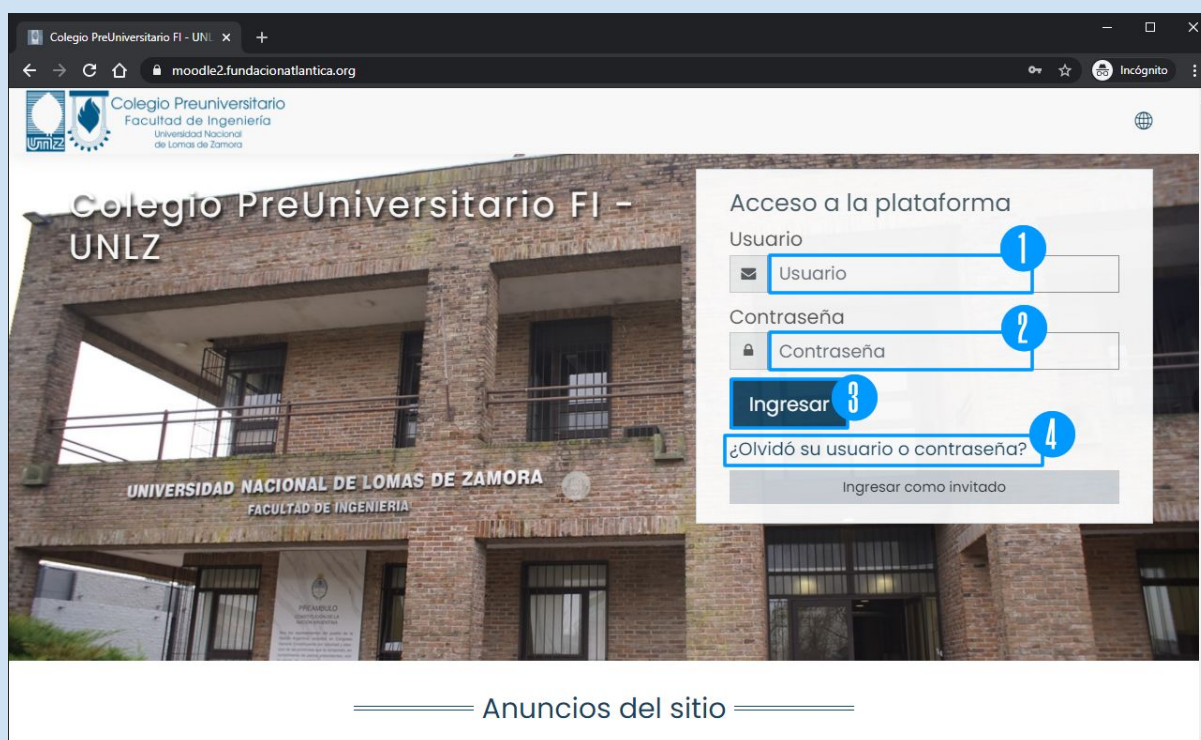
Colegio PreUniversitario FI - UNL ×

moodle2.fundacionatlantica.org

Incógnito

Colegio Preuniversitario
Facultad de Ingeniería
Universidad Nacional de Lomas de Zamora

UNLZ

Colegio PreUniversitario FI - UNLZ

Acceso a la plataforma

Usuario

Usuario

1

Contraseña

Contraseña

2

Ingresar

3

¿Olvidó su usuario o contraseña?

4

Ingresar como invitado

UNIVERSIDAD NACIONAL DE LOMAS DE ZAMORA
FACULTAD DE INGENIERIA

PREAMBULO

Anuncios del sitio